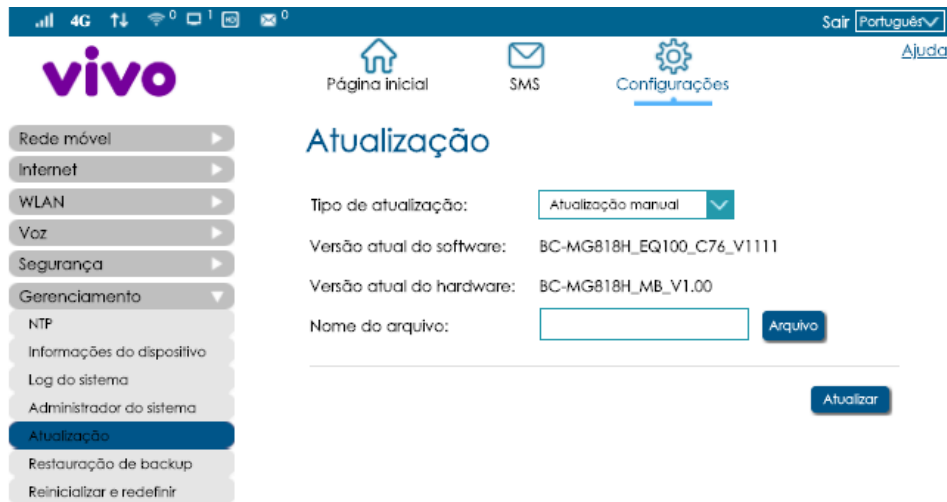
4G 0 1 0

Sair Português

vivo

Ajuda

Página inicial

SMS

Configurações

Rede móvel

Internet

WLAN

Voz

Segurança

Gerenciamento

NTP

Informações do dispositivo

Log do sistema

Administrador do sistema

Atualização

Restauração de backup

Reinicializar e redefinir

Atualização

Tipo de atualização: Atualização manual

Versão atual do software: BC-MG818H_EQ100_C76_V1111

Versão atual do hardware: BC-MG818H_MB_V1.00

Nome do arquivo: Arquivo

Atualizar